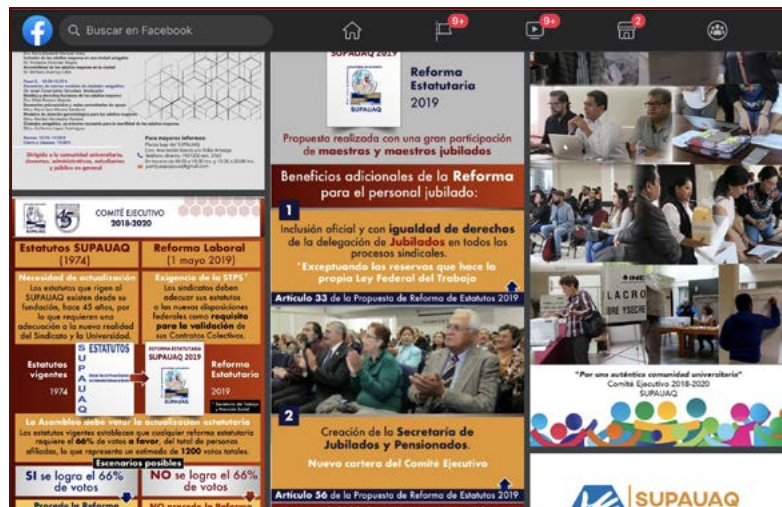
Buscar en Facebook

9+

9+

2

Dirigido a la comunidad universitaria, docentes, administrativos, estudiantes y público en general

Para mayores informes:

SUPAUAQ 2019

Reforma Estatutaria 2019

Propuesta realizada con una gran participación de maestras y maestros jubilados

Beneficios adicionales de la Reforma para el personal jubilado:

1

Inclusión oficial y con igualdad de derechos de la delegación de Jubilados en todos los procesos sindicales.

*Exceptuando las reservas que hace la propia Ley Federal del Trabajo

Artículo 33 de la Propuesta de Reforma de Estatutos 2019

2

Creación de la Secretaría de Jubilados y Pensionados.

Nueva cartera del Comité Ejecutivo

Artículo 56 de la Propuesta de Reforma de Estatutos 2019

COMITÉ EJECUTIVO 2018-2020

Estatutos SUPAUAQ (1974)

Reforma Laboral (1 mayo 2019)

Necesidad de actualización

Los estatutos que rigen al SUPAUAQ existen desde su fundación, hace 45 años, por lo que requieren una adecuación a la nueva realidad del Sindicato y la Universidad.

Exigencia de la STPS*

Los sindicatos deben adecuar sus estatutos a las nuevas disposiciones federales como requisito para la validación de sus Contratos Colectivos.

Estatutos vigentes 1974

ESTATUTOS SUPAUAQ

REFORMA ESTATUTARIA SUPAUAQ 2019

Reforma Estatutaria 2019

* Secretaría del Trabajo y Previsión Social

La Asamblea debe votar la actualización estatutaria

Los estatutos vigentes establecen que cualquier reforma estatutaria requiere el 66% de votos a favor, del total de personas afiliadas, lo que representa un estimado de 1200 votos totales.

Escenarios posibles

SI se logra el 66% de votos

NO se logra el 66% de votos

INE

LACRO

"Por una auténtica comunidad universitaria"
Comité Ejecutivo 2018-2020
SUPAUAQ

SUPAUAQ